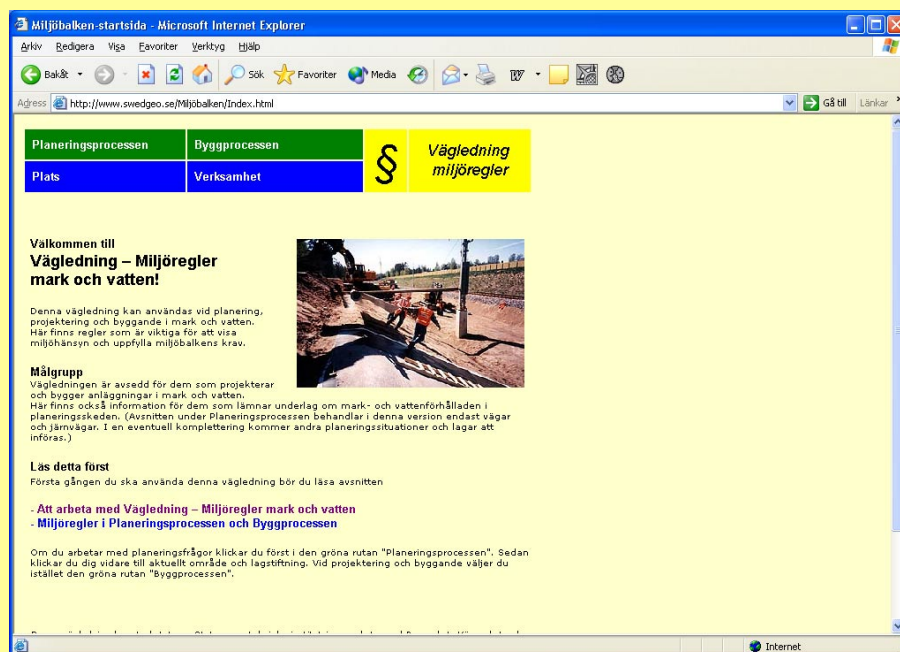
Miljöbalken-startsida - Microsoft Internet Explorer

Arkiv Redigera Visa Favoriter Verktyg Hjälp

Bakåt Sök Favoriter Media

Adress http://www.swedgeo.se/Miljobalken/Index.html Gå till Länkar

| Planeringsprocessen | Byggprocessen | § | Vägledning miljöregler |
|---|---|---|---|
| Plats | Verksamhet | | |

Välkommen till
Vägledning – Miljöregler mark och vatten!

Denna vägledning kan användas vid planering, projektering och byggande i mark och vatten. Här finns regler som är viktiga för att visa miljöhänsyn och uppfylla miljöbalkens krav.

Målgrupp
Vägledningen är avsedd för dem som projekterar och bygger anläggningar i mark och vatten. Här finns också information för dem som lämnar underlag om mark- och vattenförhållanden i planeringsskeden. (Avsnitten under Planeringsprocessen behandlar i denna version endast vägar och järnvägar. I en eventuell komplettering kommer andra planeringssituationer och lagar att införas.)

Läs detta först
Första gången du ska använda denna vägledning bör du läsa avsnitten

- Att arbeta med Vägledning – Miljöregler mark och vatten
- Miljöregler i Planeringsprocessen och Byggprocessen

Om du arbetar med planeringsfrågor klickar du först i den gröna rutan "Planeringsprocessen". Sedan klickar du dig vidare till aktuellt område och lagstiftning. Vid projektering och byggande väljer du istället den gröna rutan "Byggprocessen".

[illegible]

Internet